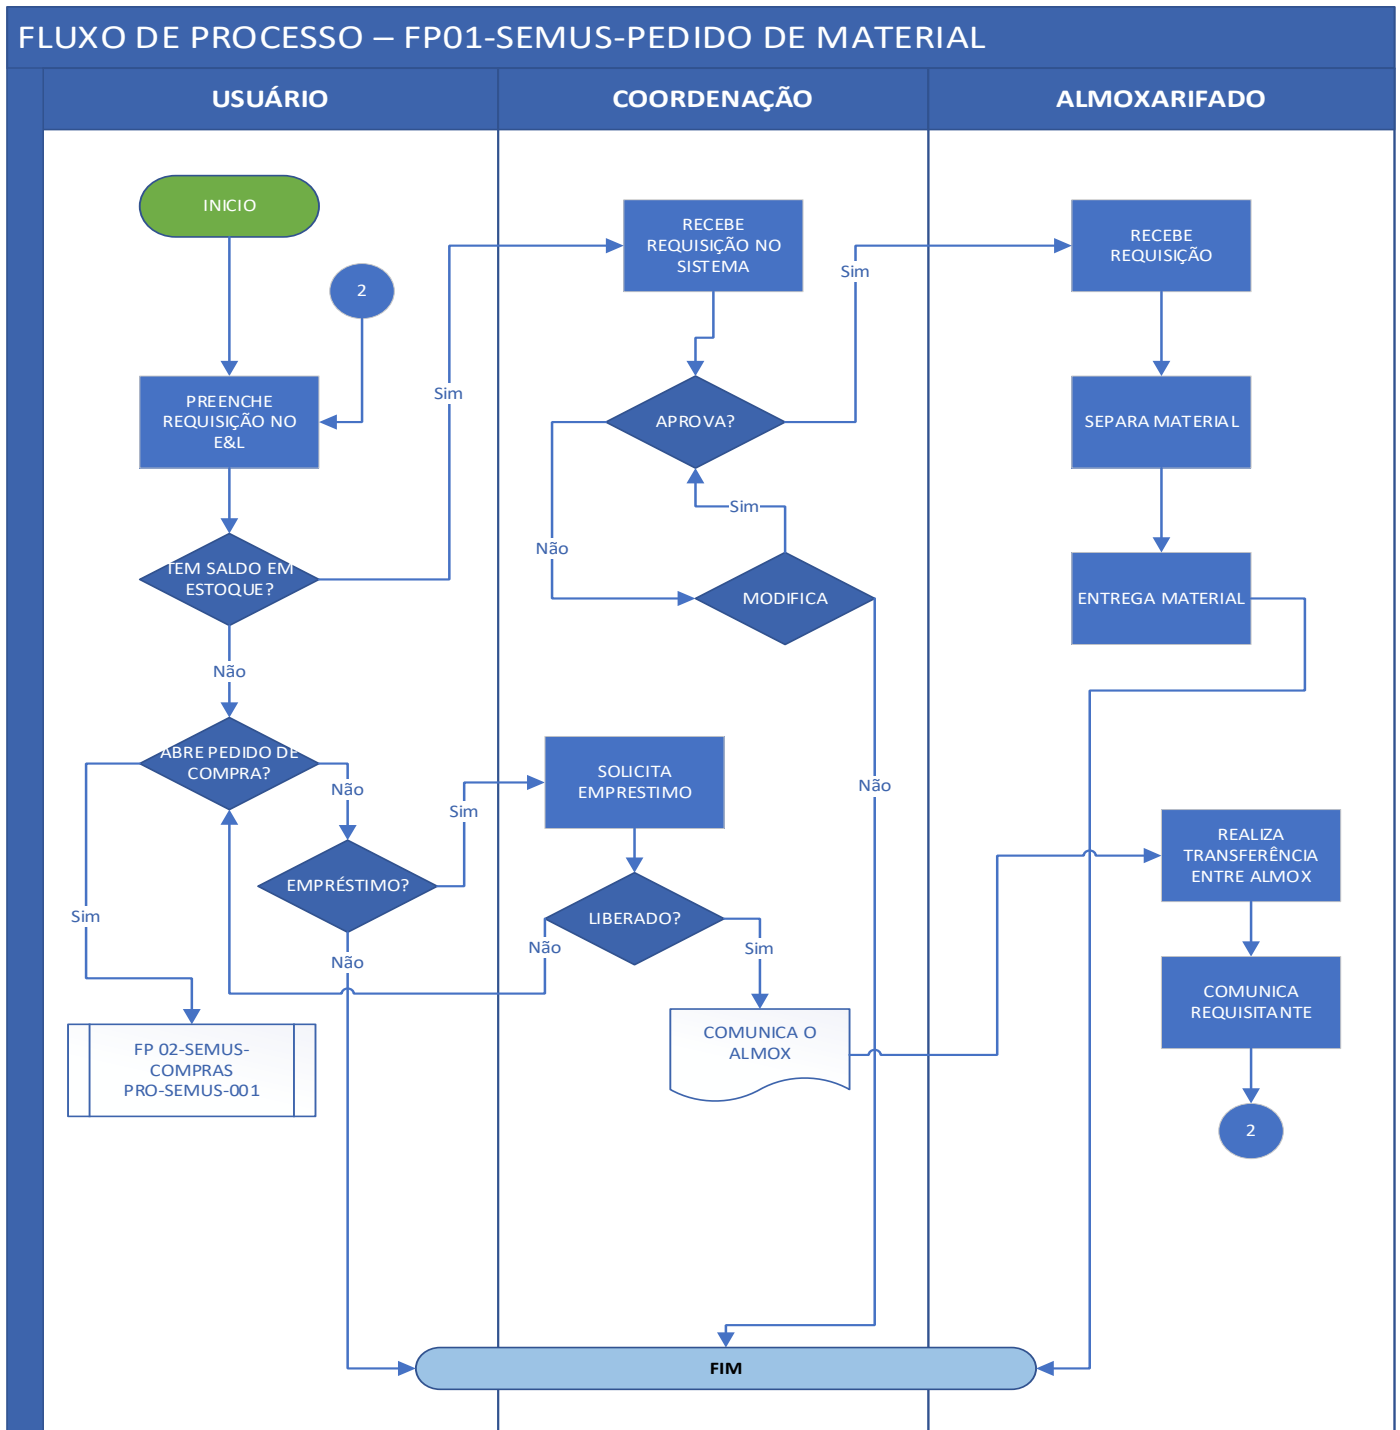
FLUXO DE PROCESSO – FP01-SEMUS-PEDIDO DE MATERIAL

USUÁRIO

COORDENAÇÃO

ALMOXARIFADO

INICIO

2

PREENCHE REQUISIÇÃO NO E&L

TEM SALDO EM ESTOQUE?

Sim

Não

ABRE PEDIDO DE COMPRA?

Sim

Não

FP 02-SEMUS-COMPRAS PRO-SEMUS-001

EMPRÉSTIMO?

Sim

Não

RECEBE REQUISIÇÃO NO SISTEMA

APROVA?

Não

Sim

MODIFICA

Sim

Não

SOLICITA EMPRESTIMO

LIBERADO?

Não

Sim

COMUNICA O ALMOX

RECEBE REQUISIÇÃO

SEPARA MATERIAL

ENTREGA MATERIAL

REALIZA TRANSFERÊNCIA ENTRE ALMOX

COMUNICA REQUISITANTE

2

FIM